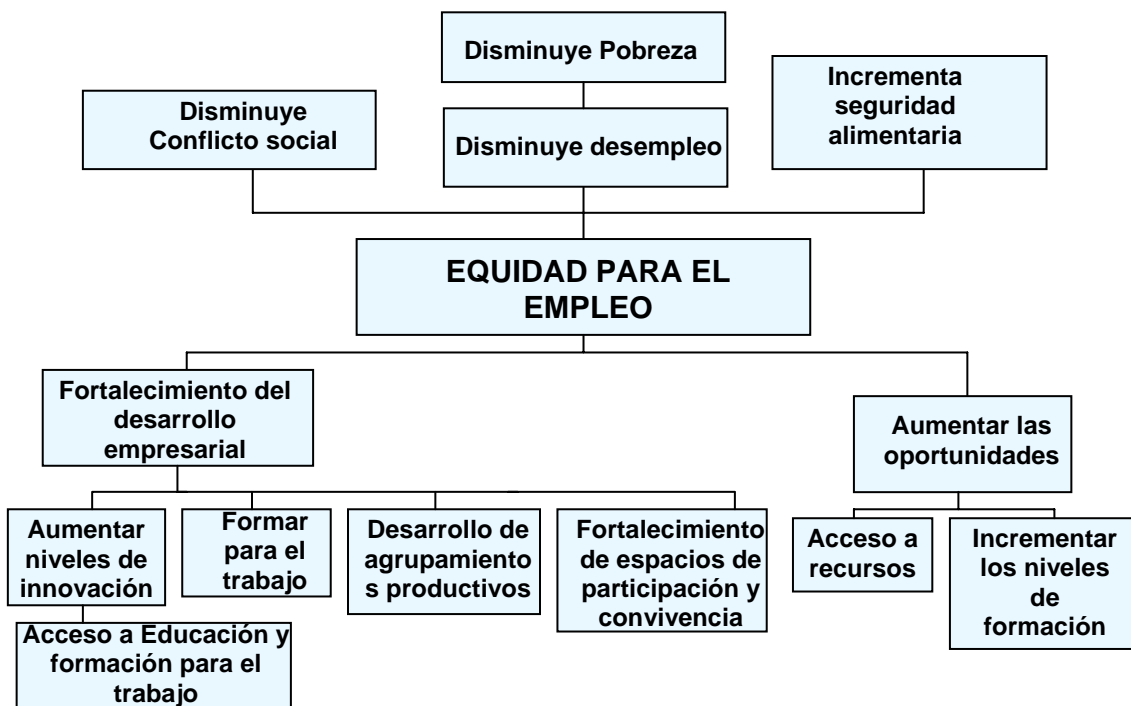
Disminuye Pobreza

Disminuye Conflicto social

Disminuye desempleo

Incrementa seguridad alimentaria

EQUIDAD PARA EL EMPLEO

Fortalecimiento del desarrollo empresarial

Aumentar las oportunidades

Aumentar niveles de innovación

Formar para el trabajo

Desarrollo de agrupamientos productivos

Fortalecimiento de espacios de participación y convivencia

Acceso a recursos

Incrementar los niveles de formación

Acceso a Educación y formación para el trabajo